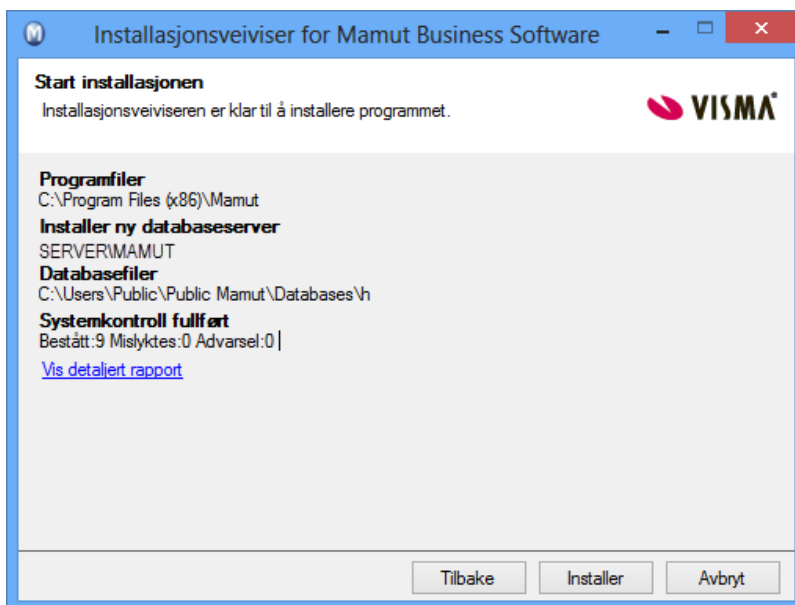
Installasjonsveiviser for Mamut Business Software

Start installasjonen
Installasjonsveiviseren er klar til å installere programmet.

VISMA

Programfiler
C:\Program Files (x86)\Mamut
Installer ny databaseserver
SERVER\MAMUT
Databasefiler
C:\Users\Public\Public Mamut\Databases\h
Systemkontroll fullført
Bestått:9 Mislyktes:0 Advarsel:0
Vis detaljert rapport

Tilbake
Installer
Avbryt